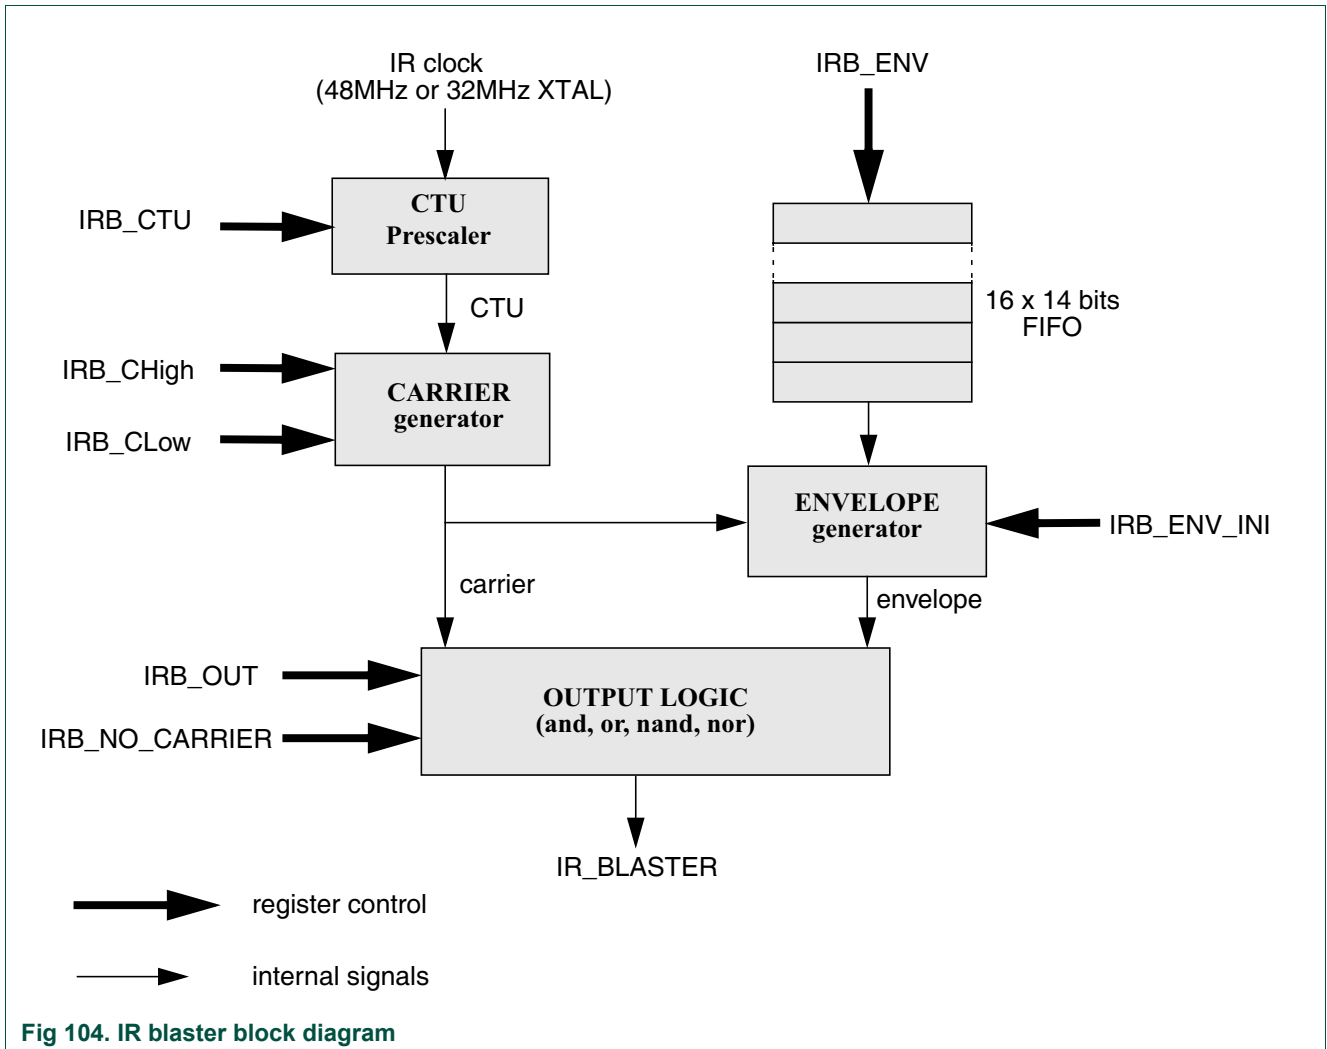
IR clock
(48MHz or 32MHz XTAL)

IRB_ENV

IRB_CTU

CTU
Prescaler

CTU

16 x 14 bits
FIFO

IRB_CHigh

CARRIER
generator

IRB_CLow

ENVELOPE
generator

IRB_ENV_INI

carrier

envelope

IRB_OUT

OUTPUT LOGIC
(and, or, nand, nor)

IRB_NO_CARRIER

IR_BLASTER

register control

internal signals

Fig 104. IR blaster block diagram